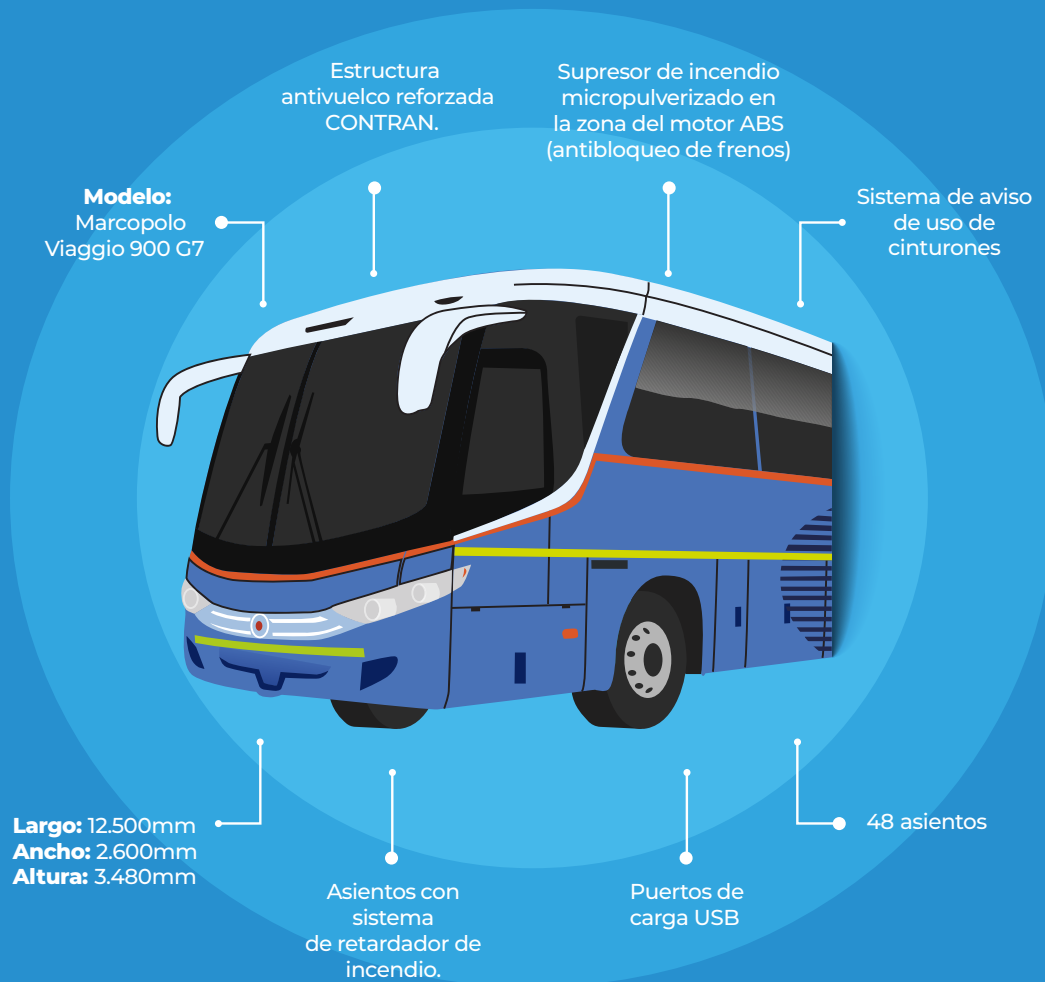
Estructura antivuelco reforzada CONTRAN.

Supresor de incendio micropulverizado en la zona del motor ABS (antibloqueo de frenos)

**Modelo:** Marcopolo Viaggio 900 G7

Sistema de aviso de uso de cinturones

**Largo:** 12.500mm
**Ancho:** 2.600mm
**Altura:** 3.480mm

Asientos con sistema de retardador de incendio.

Puertos de carga USB

48 asientos